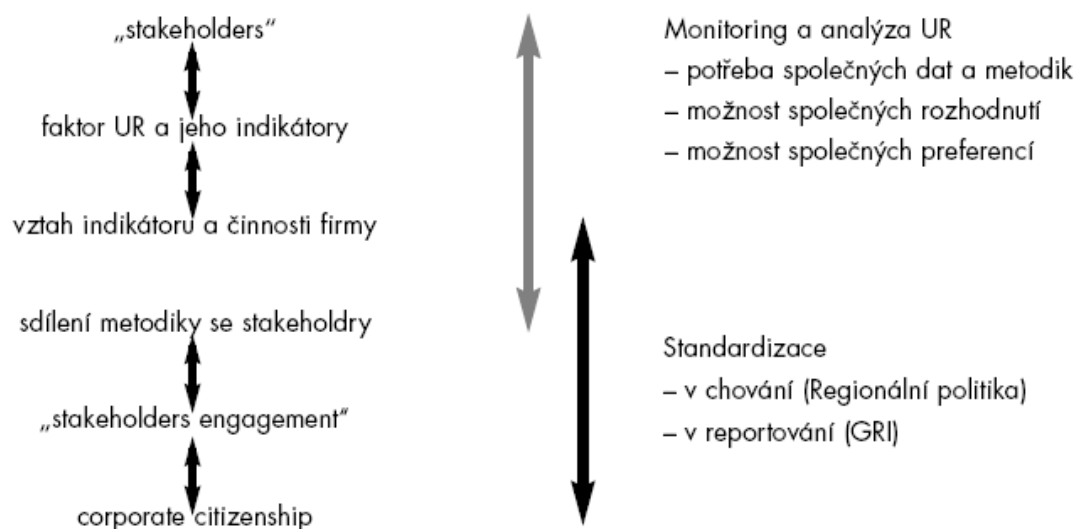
„stakeholders“

faktor UR a jeho indikátory

vztah indikátoru a činnosti firmy

sdílení metodiky se stakeholdry

„stakeholders engagement“

corporate citizenship

Monitoring a analýza UR
– potřeba společných dat a metodik
– možnost společných rozhodnutí
– možnost společných preferencí

Standardizace
– v chování (Regionální politika)
– v reportování (GRI)